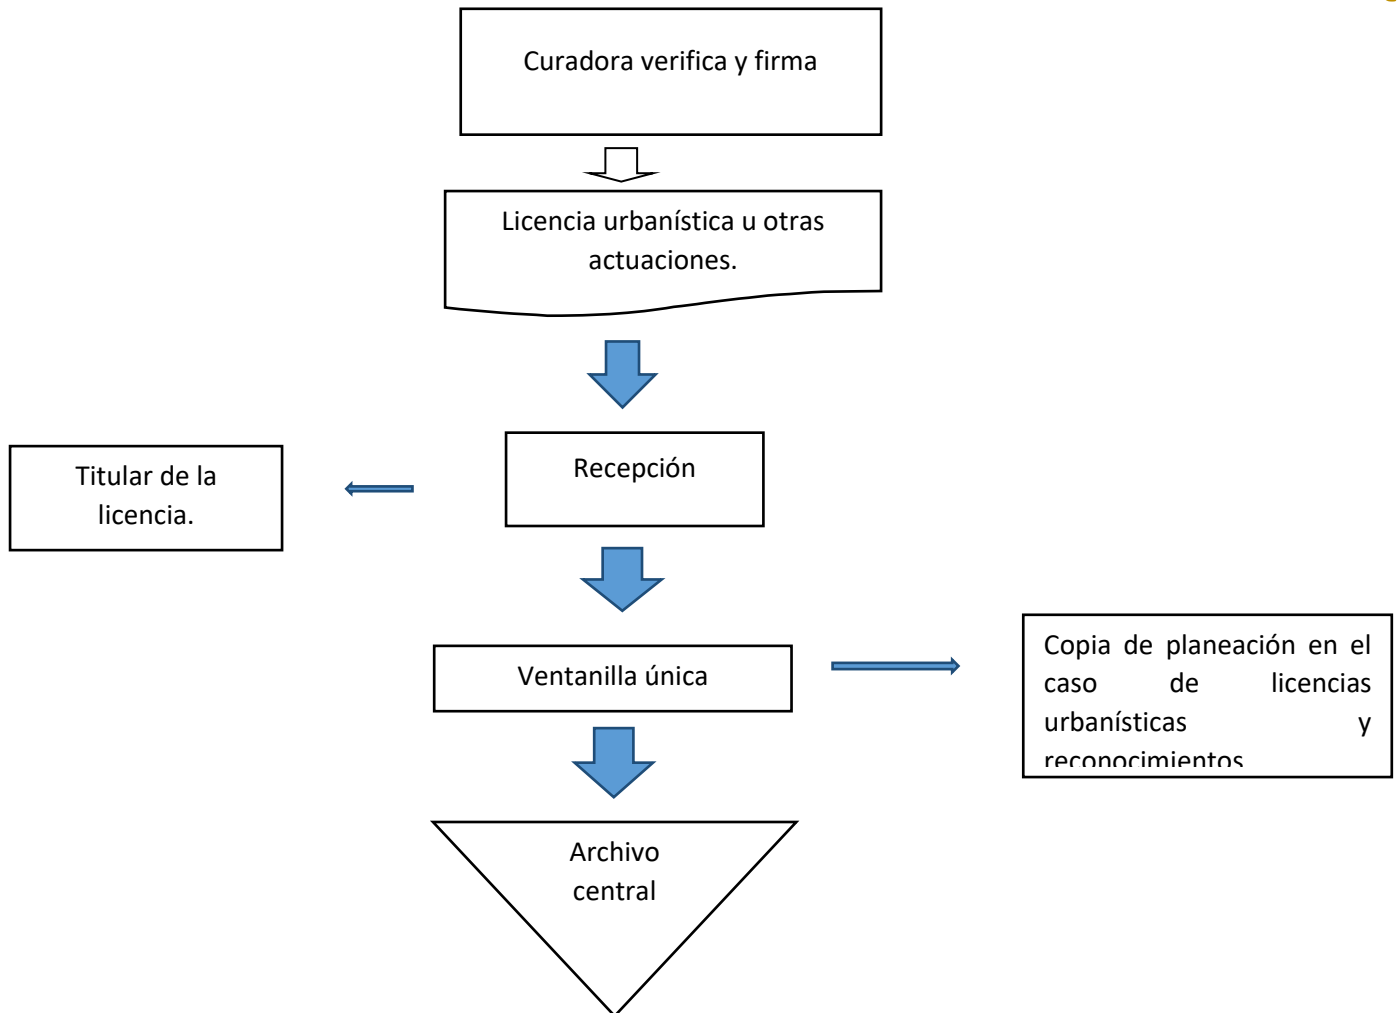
Curadora verifica y firma

Licencia urbanística u otras actuaciones.

Recepción

Titular de la licencia.

Ventanilla única

Copia de planeación en el caso de licencias urbanísticas y reconocimientos

Archivo central